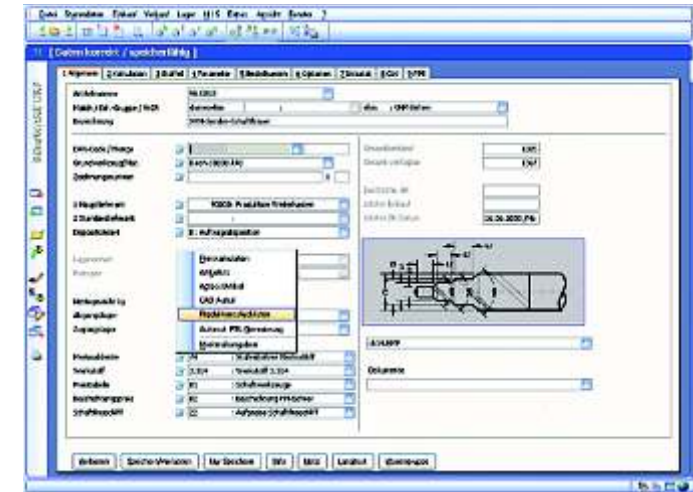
Datei Stammdaten Einkauf Verkauf Lager HIS Extras Ansicht Fenster ?

[Daten korrekt / speicherfähig]

1 Allgemein | 2 Kalkulation | 3 Bedarf | 4 Parameter | 5 Bestellwesen | 6 Optionen | 7 Statistik | 8 CAD | 9 PPS

Artikelnummer
Match./Art.-Gruppe / HGR
Bezeichnung

EAN-Code / Menge
Grundeinheit
Zeichnungsnummer

Bestandsmenge
Bestand verfügbar

Lieferzeit
Letzter Einkauf
Letztes EK-Datum

Hauptlieferant
Standardlieferant
Dispositionsart

Lagerort
Kostenträger

Steuerung / Buchung
Abgangslager
Zugangslager

Warengruppe
Werkstoff
Produktlinie
Kostenträgergruppe
Schaffung

Dokumente

Preiskalkulation
Artikeltext
Artikeleinheit
CAD Aufruf
Produktionsstückliste
Aufwand PPS-Berechnung
Materialbewegungen

Anlegen | Speichern | Neu/Speichern | Info | Hilfe | Schließen

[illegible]